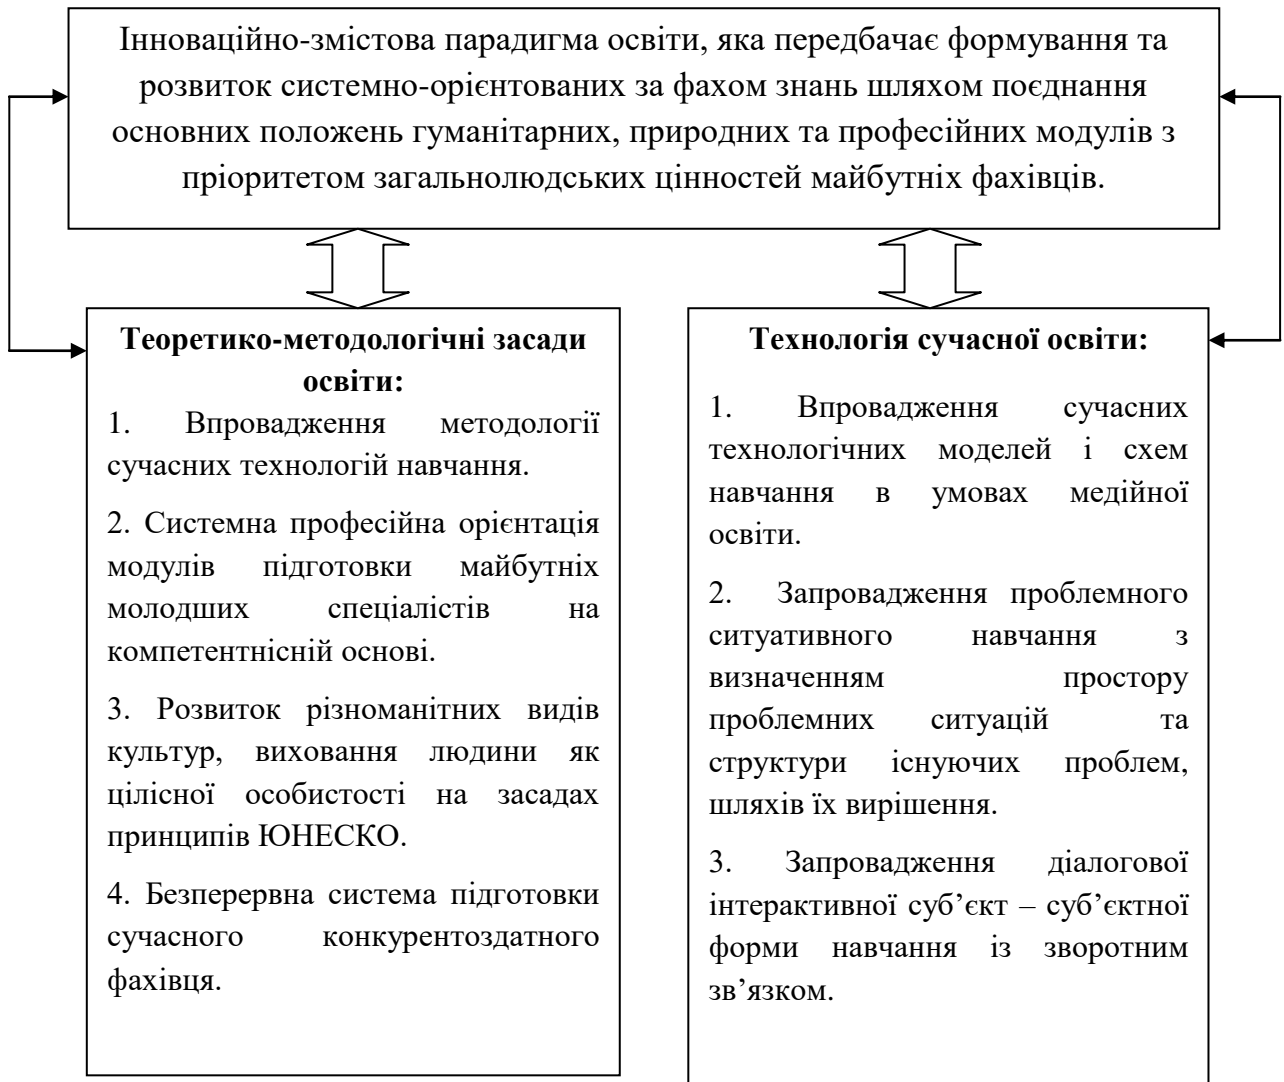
Інноваційно-змістова парадигма освіти, яка передбачає формування та розвиток системно-орієнтованих за фахом знань шляхом поєднання основних положень гуманітарних, природних та професійних модулів з пріоритетом загальнолюдських цінностей майбутніх фахівців.

**Теоретико-методологічні засади освіти:**

1. Впровадження методології сучасних технологій навчання.

2. Системна професійна орієнтація модулів підготовки майбутніх молодших спеціалістів на компетентнісній основі.

3. Розвиток різноманітних видів культур, виховання людини як цілісної особистості на засадах принципів ЮНЕСКО.

4. Безперервна система підготовки сучасного конкурентоздатного фахівця.

**Технологія сучасної освіти:**

1. Впровадження сучасних технологічних моделей і схем навчання в умовах медійної освіти.

2. Запровадження проблемного ситуативного навчання з визначенням простору проблемних ситуацій та структури існуючих проблем, шляхів їх вирішення.

3. Запровадження діалогової інтерактивної суб'єкт – суб'єктної форми навчання із зворотним зв'язком.